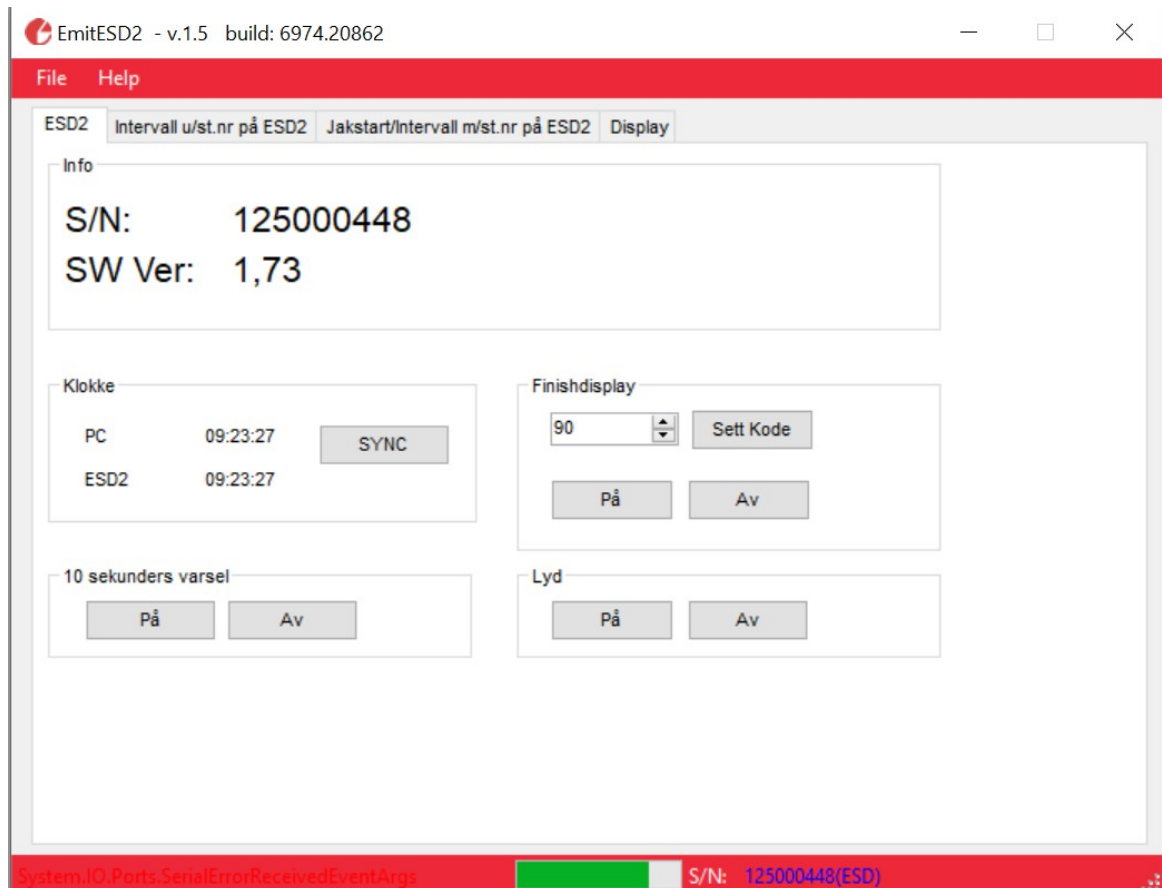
EmitESD2 - v.1.5 build: 6974.20862

File Help

ESD2 Intervall u/st.nr på ESD2 Jakstart/Intervall m/st.nr på ESD2 Display

Info

S/N: 125000448
SW Ver: 1,73

Klokke

PC 09:23:27
ESD2 09:23:27

SYNC

Finishdisplay

90

Sett Kode

På Av

10 sekunders varsel

På Av

Lyd

På Av

System.IO.Ports.SerialErrorReceivedEventArgs

S/N: 125000448(ESD)